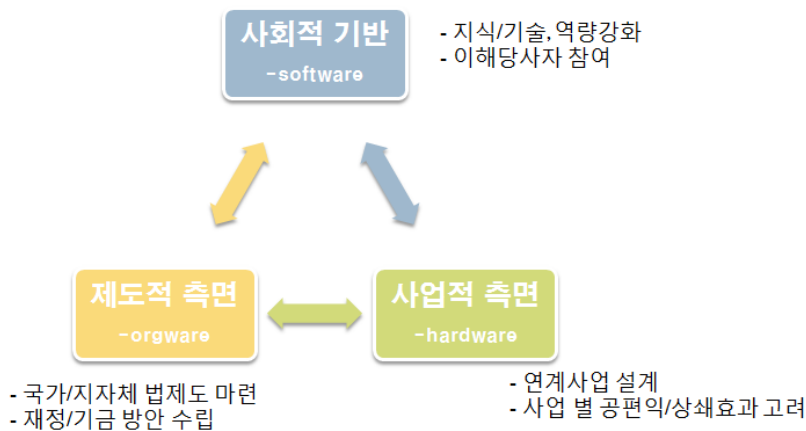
사회적 기반
-software

- 지식/기술, 역량강화
- 이해당사자 참여

제도적 측면
-orgware

- 국가/지자체 법제도 마련
- 재정/기금 방안 수립

사업적 측면
-hardware

- 연계사업 설계
- 사업 별 공편익/상쇄효과 고려